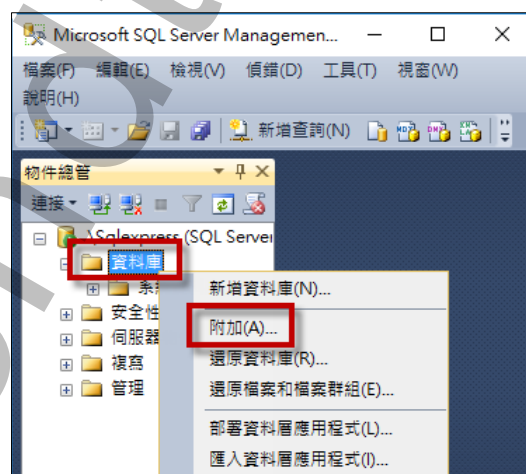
Microsoft SQL Server Managemen...

檔案(F) 編輯(E) 檢視(V) 偵錯(D) 工具(T) 視窗(W) 說明(H)

新增查詢(N)

物件總管

連接

\Sqlexpress (SQL Server

資料庫

系

安全性

伺服器

複寫

管理

新增資料庫(N)...

附加(A)...

還原資料庫(R)...

還原檔案和檔案群組(E)...

部署資料層應用程式(L)...

匯入資料層應用程式(I)...